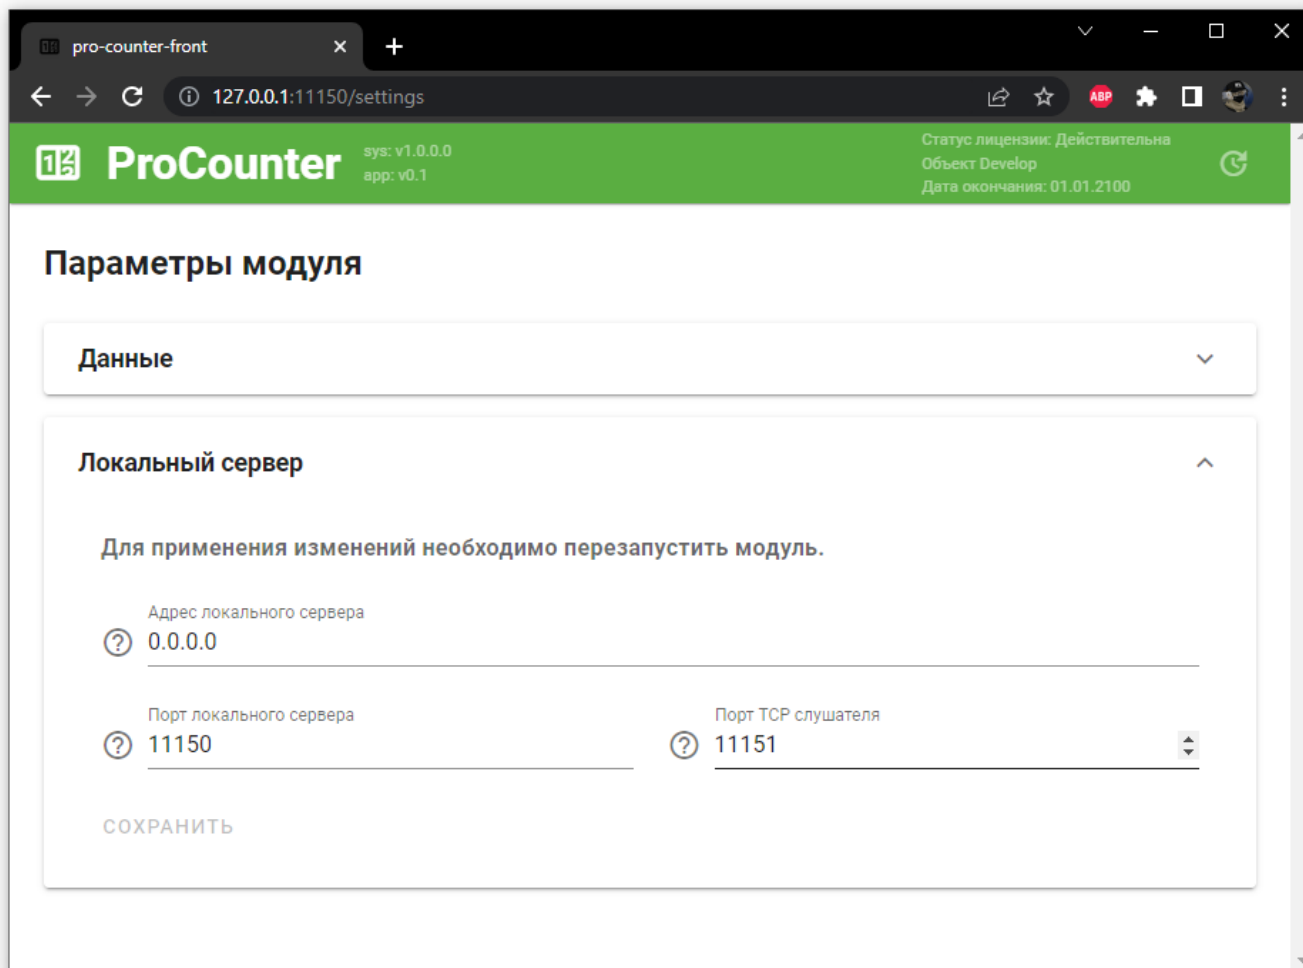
pro-counter-front

127.0.0.1:11150/settings

ABP

ProCounter

sys: v1.0.0.0
app: v0.1

Статус лицензии: Действительна
Объект Develop
Дата окончания: 01.01.2100

Параметры модуля

Данные

Локальный сервер

Для применения изменений необходимо перезапустить модуль.

Адрес локального сервера
0.0.0.0

Порт локального сервера
11150

Порт TCP слушателя
11151

СОХРАНИТЬ